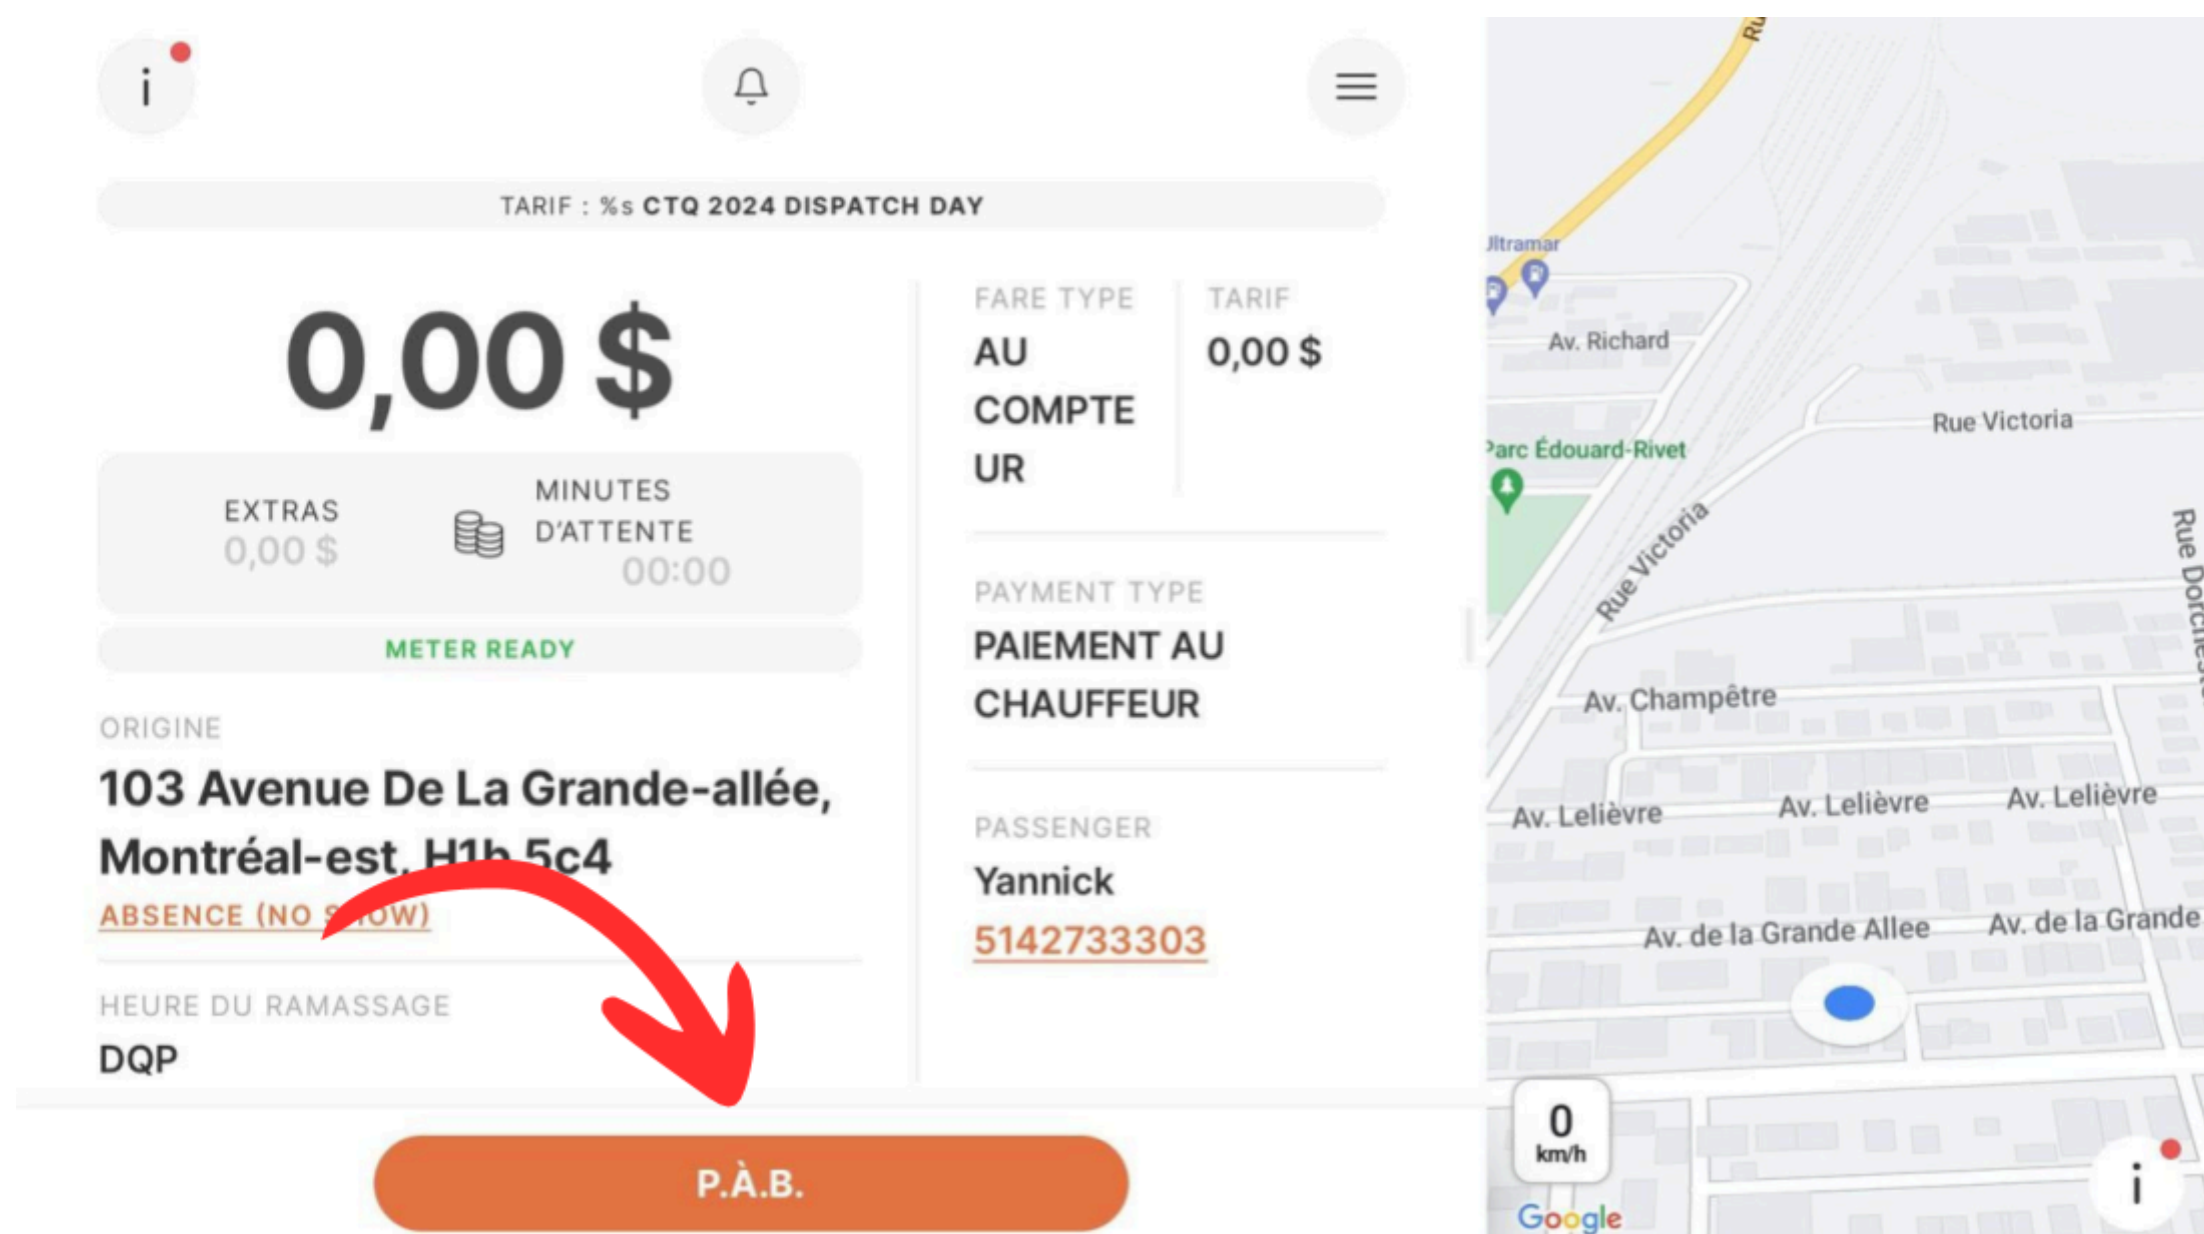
i

TARIF : %s CTQ 2024 DISPATCH DAY

0,00 $

EXTRAS
0,00 $

MINUTES D'ATTENTE
00:00

METER READY

ORIGINE
103 Avenue De La Grande-allée, Montréal-est, H1b 5c4
ABSENCE (NO S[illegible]OW)

HEURE DU RAMASSAGE
DQP

FARE TYPE
AU COMPTE UR

TARIF
0,00 $

PAYMENT TYPE
PAIEMENT AU CHAUFFEUR

PASSENGER
Yannick
5142733303

P.À.B.

Jltramar
Av. Richard
Rue Victoria
Parc Édouard-Rivet
Rue Victoria
Rue Dorchest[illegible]
Av. Champêtre
Av. Lelièvre
Av. Lelièvre
Av. Lelièvre
Av. de la Grande Allee
Av. de la Grande
0
km/h
Google
i